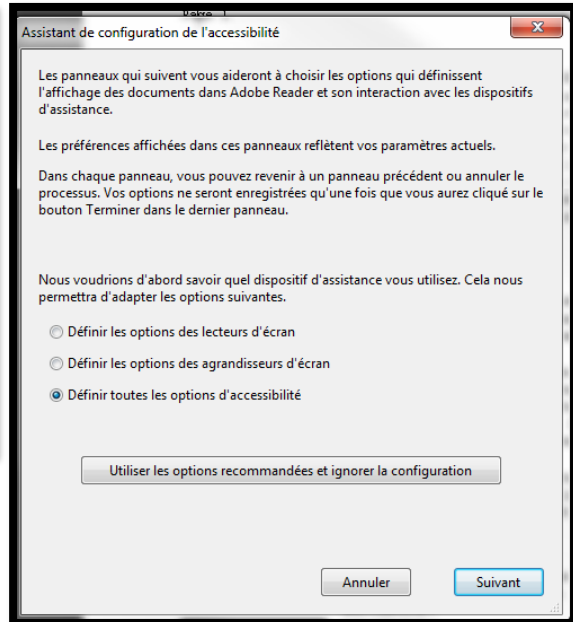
Assistant de configuration de l'accessibilité

Les panneaux qui suivent vous aideront à choisir les options qui définissent l'affichage des documents dans Adobe Reader et son interaction avec les dispositifs d'assistance.

Les préférences affichées dans ces panneaux reflètent vos paramètres actuels.

Dans chaque panneau, vous pouvez revenir à un panneau précédent ou annuler le processus. Vos options ne seront enregistrées qu'une fois que vous aurez cliqué sur le bouton Terminer dans le dernier panneau.

Nous voudrions d'abord savoir quel dispositif d'assistance vous utilisez. Cela nous permettra d'adapter les options suivantes.

Définir les options des lecteurs d'écran

Définir les options des agrandisseurs d'écran

Définir toutes les options d'accessibilité

Utiliser les options recommandées et ignorer la configuration

Annuler

Suivant